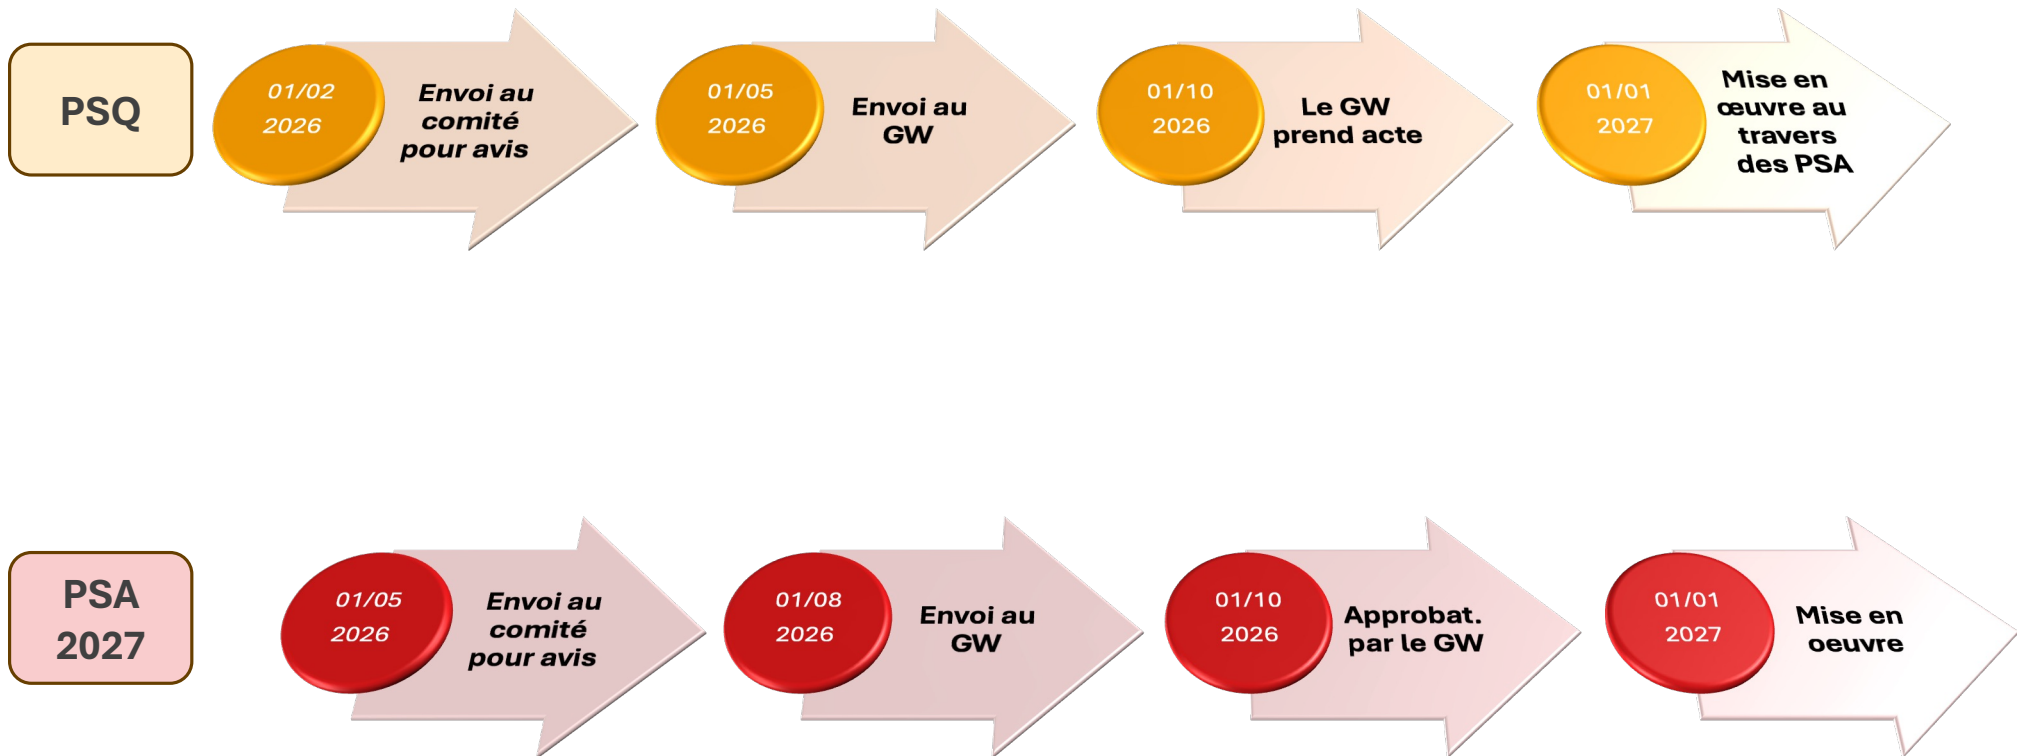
PSQ

01/02 2026

Envoi au comité pour avis

01/05 2026

Envoi au GW

01/10 2026

Le GW prend acte

01/01 2027

Mise en œuvre au travers des PSA

PSA 2027

01/05 2026

Envoi au comité pour avis

01/08 2026

Envoi au GW

01/10 2026

Approbat. par le GW

01/01 2027

Mise en oeuvre